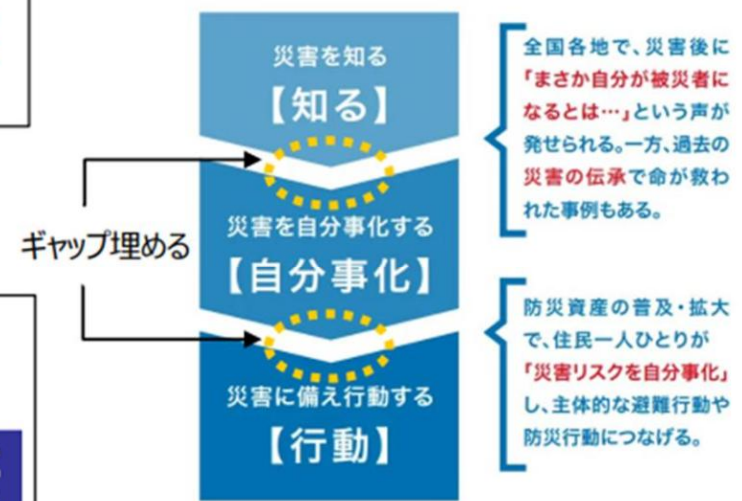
ギャップ埋める

災害を知る
【知る】

災害を自分事化する
【自分事化】

災害に備え行動する
【行動】

全国各地で、災害後に「まさか自分が被災者になるとは…」という声が発せられる。一方、過去の災害の伝承で命が救われた事例もある。

防災資産の普及・拡大で、住民一人ひとりが「災害リスクを自分事化」し、主体的な避難行動や防災行動につなげる。